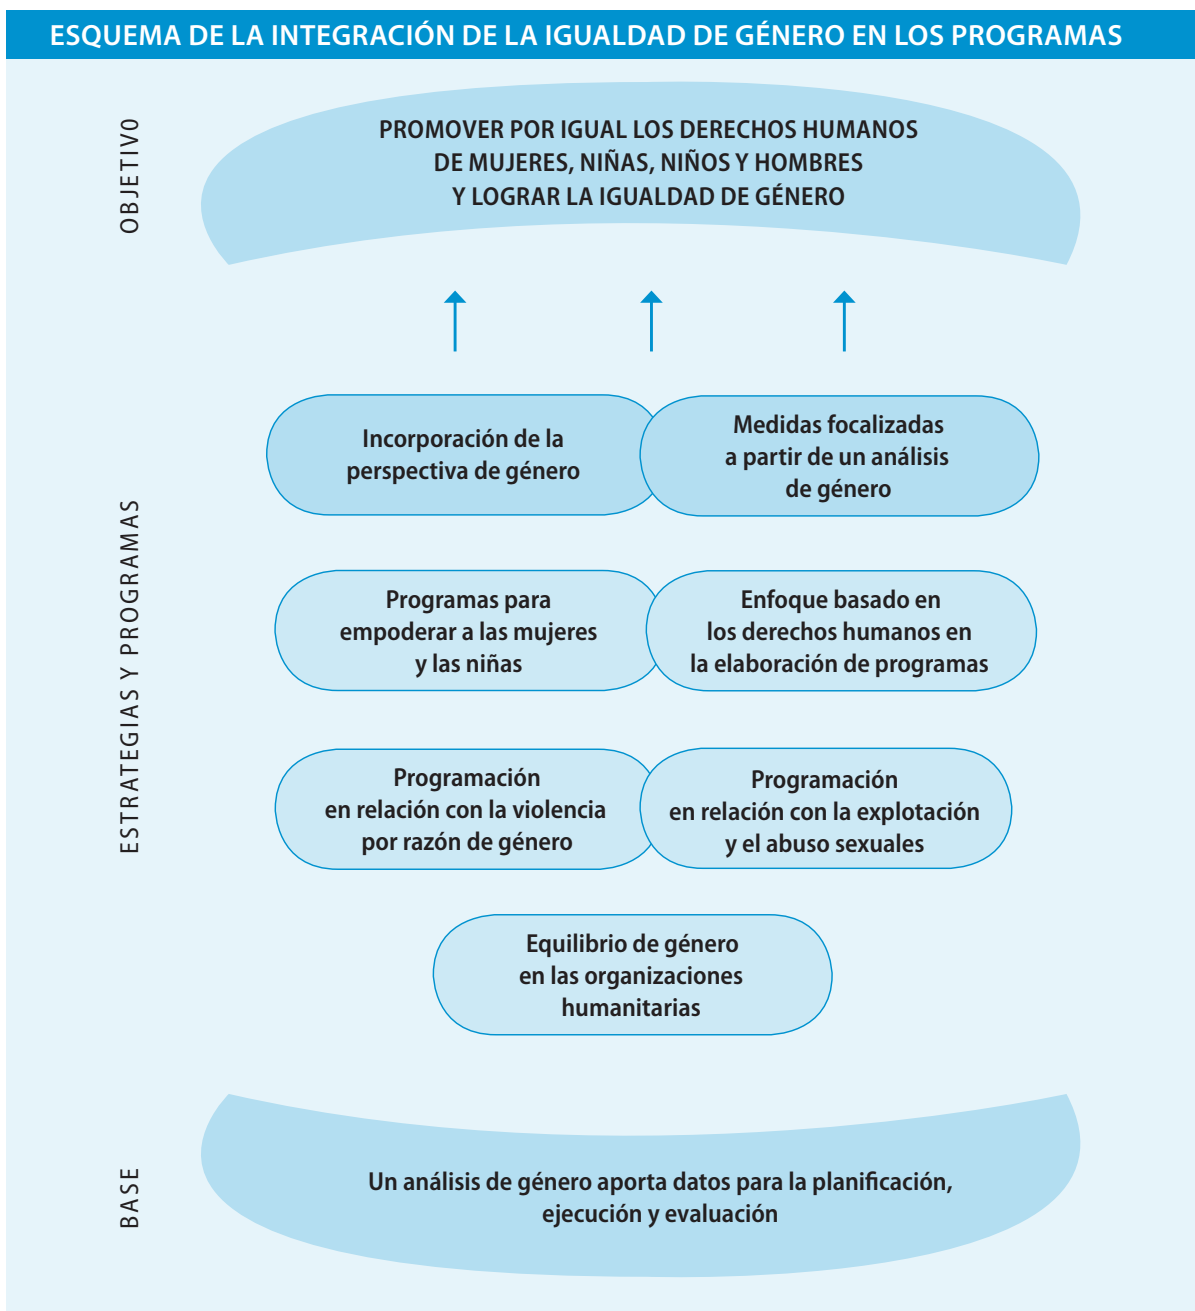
ESQUEMA DE LA INTEGRACIÓN DE LA IGUALDAD DE GÉNERO EN LOS PROGRAMAS

OBJETIVO

PROMOVER POR IGUAL LOS DERECHOS HUMANOS DE MUJERES, NIÑAS, NIÑOS Y HOMBRES Y LOGRAR LA IGUALDAD DE GÉNERO

ESTRATEGIAS Y PROGRAMAS

Incorporación de la perspectiva de género

Medidas focalizadas a partir de un análisis de género

Programas para empoderar a las mujeres y las niñas

Enfoque basado en los derechos humanos en la elaboración de programas

Programación en relación con la violencia por razón de género

Programación en relación con la explotación y el abuso sexuales

Equilibrio de género en las organizaciones humanitarias

BASE

Un análisis de género aporta datos para la planificación, ejecución y evaluación